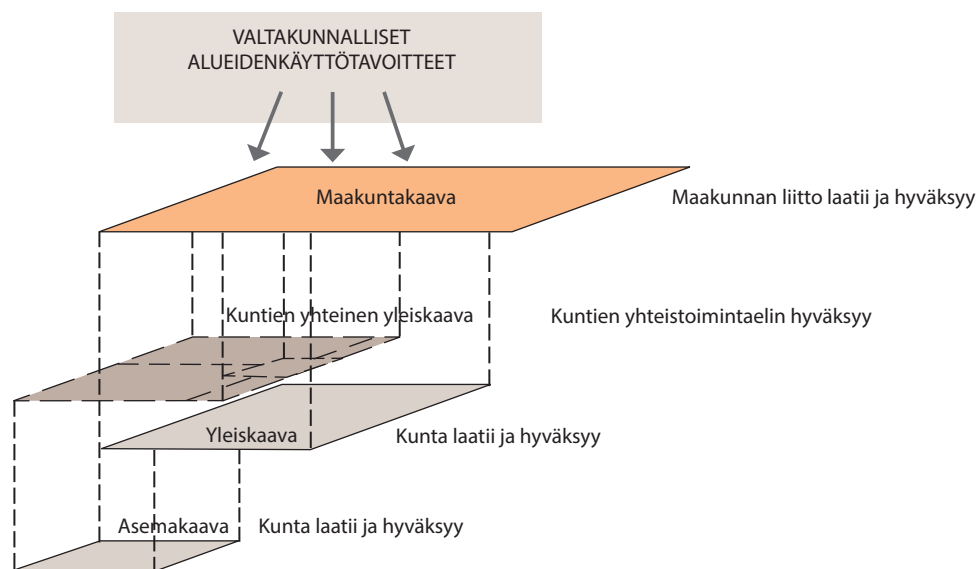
VALTAKUNNALLISET ALUEIDENKÄYTTÖTAVOITTEET

Maakuntakaava

Maakunnan liitto laatii ja hyväksyy

Kuntien yhteinen yleiskaava

Kuntien yhteistoimintaelin hyväksyy

Yleiskaava

Kunta laatii ja hyväksyy

Asemakaava

Kunta laatii ja hyväksyy